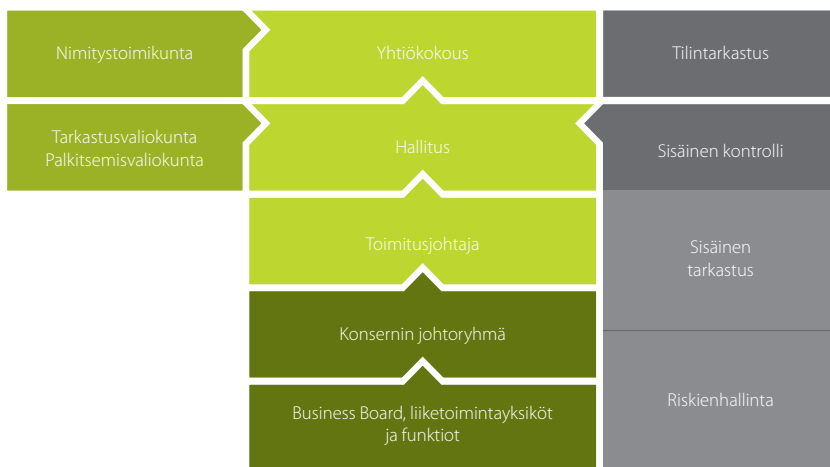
Nimitystoimikunta

Yhtiökokous

Tilintarkastus

Tarkastusvaliokunta
Palkitsemisvaliokunta

Hallitus

Sisäinen kontrolli

Toimitusjohtaja

Sisäinen tarkastus

Konsernin johtoryhmä

Business Board, liiketoimintayksiköt ja funktiot

Riskienhallinta